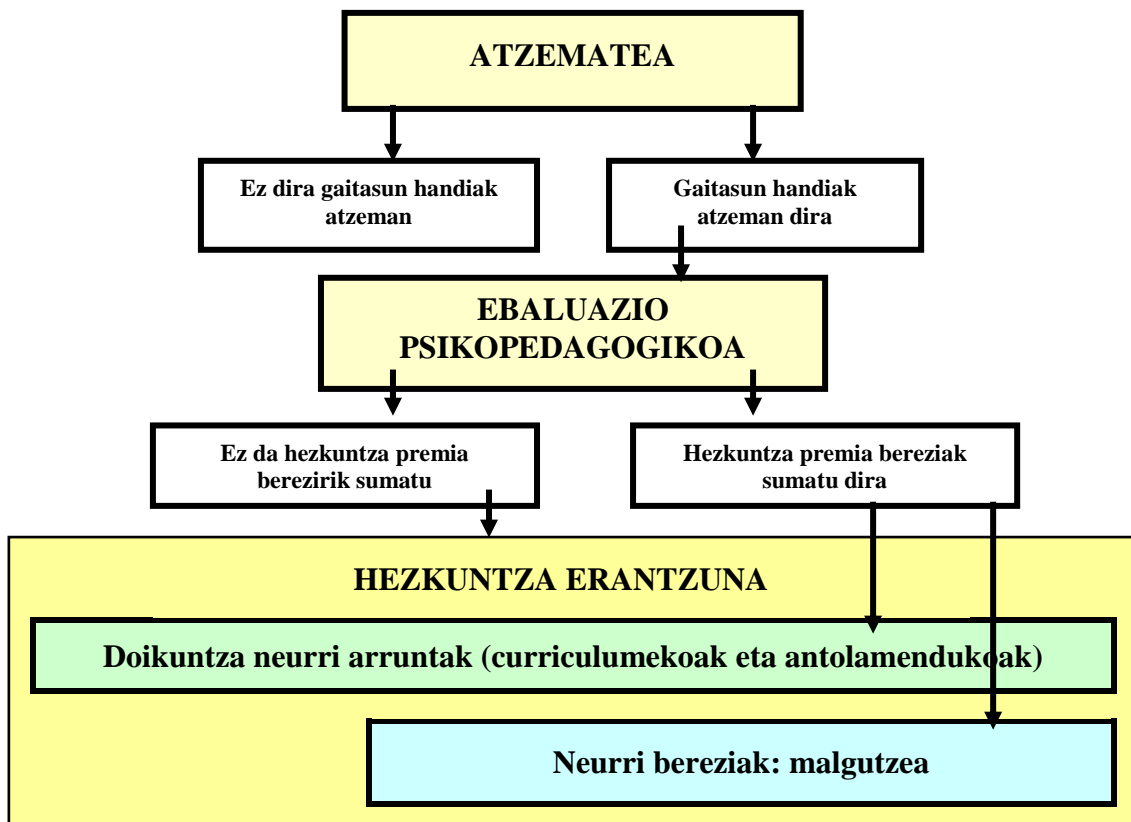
ATZEMATEA

Ez dira gaitasun handiak atzeman

Gaitasun handiak atzeman dira

EBALUAZIO PSIKOPEDAGOGIKOA

Ez da hezkuntza premia berezirik sumatu

Hezkuntza premia bereziak sumatu dira

HEZKUNTZA ERANTZUNA

Doikuntza neurri arruntak (curriculumekoak eta antolamendukoak)

Neurri bereziak: malgutzea